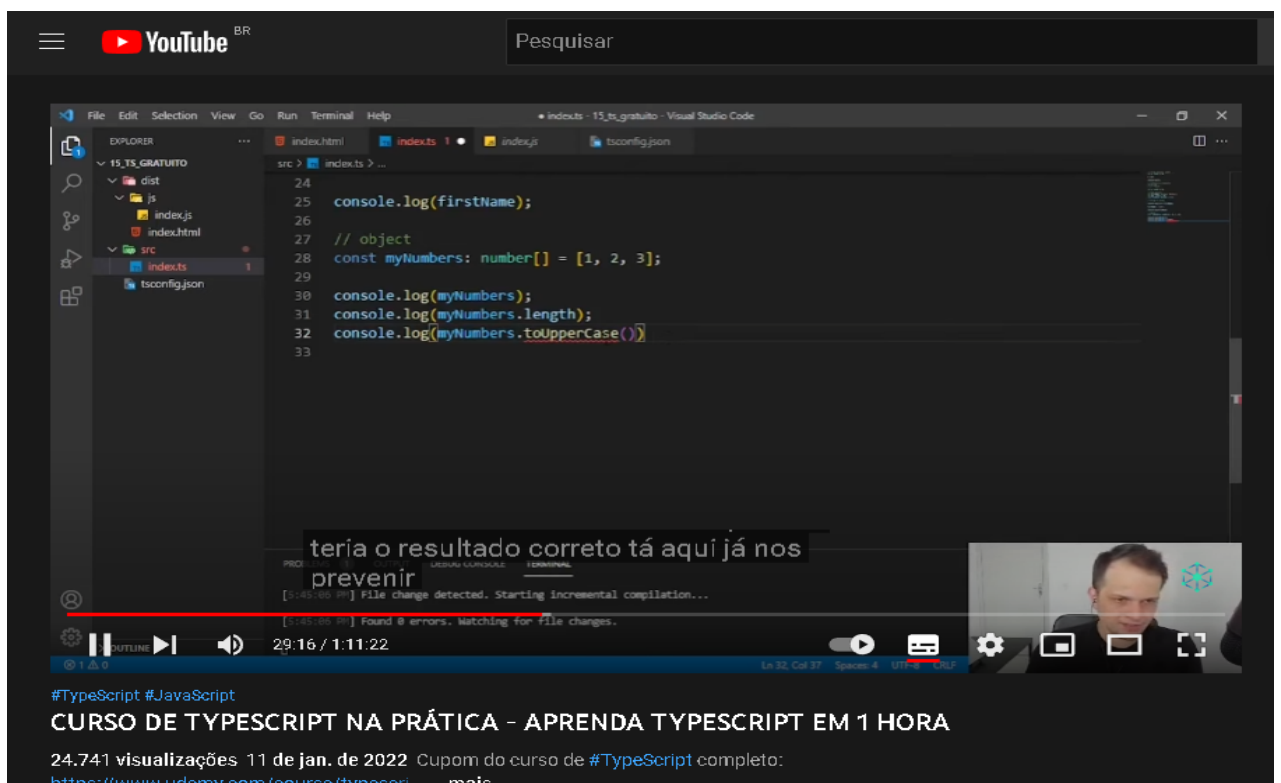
YouTube BR

Pesquisar

File Edit Selection View Go Run Terminal Help

● index.ts - 15_ts_gratuito - Visual Studio Code

EXPLORER

15_TS_GRATUITO
dist
js
index.js
index.html
src
index.ts
tsconfig.json

index.html
index.ts 1
index.js
tsconfig.json

src > index.ts > ...

24
25 console.log(firstName);
26
27 // object
28 const myNumbers: number[] = [1, 2, 3];
29
30 console.log(myNumbers);
31 console.log(myNumbers.length);
32 console.log(myNumbers.toUpperCase())
33

PROBLEMS OUTPUT DEBUG CONSOLE TERMINAL

[5:45:05 PM] File change detected. Starting incremental compilation...

[5:45:05 PM] Found 0 errors. Watching for file changes.

teria o resultado correto tá aqui já nos prevenir

OUTLINE

29:16 / 1:11:22

Ln 32, Col 37 Spaces: 4 UTF-8 CRLF

#TypeScript #JavaScript

CURSO DE TYPESCRIPT NA PRÁTICA - APRENDA TYPESCRIPT EM 1 HORA

24.741 visualizações 11 de jan. de 2022 Cupom do curso de #TypeScript completo:

https://www.udemy.com/course/typescri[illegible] ...mais